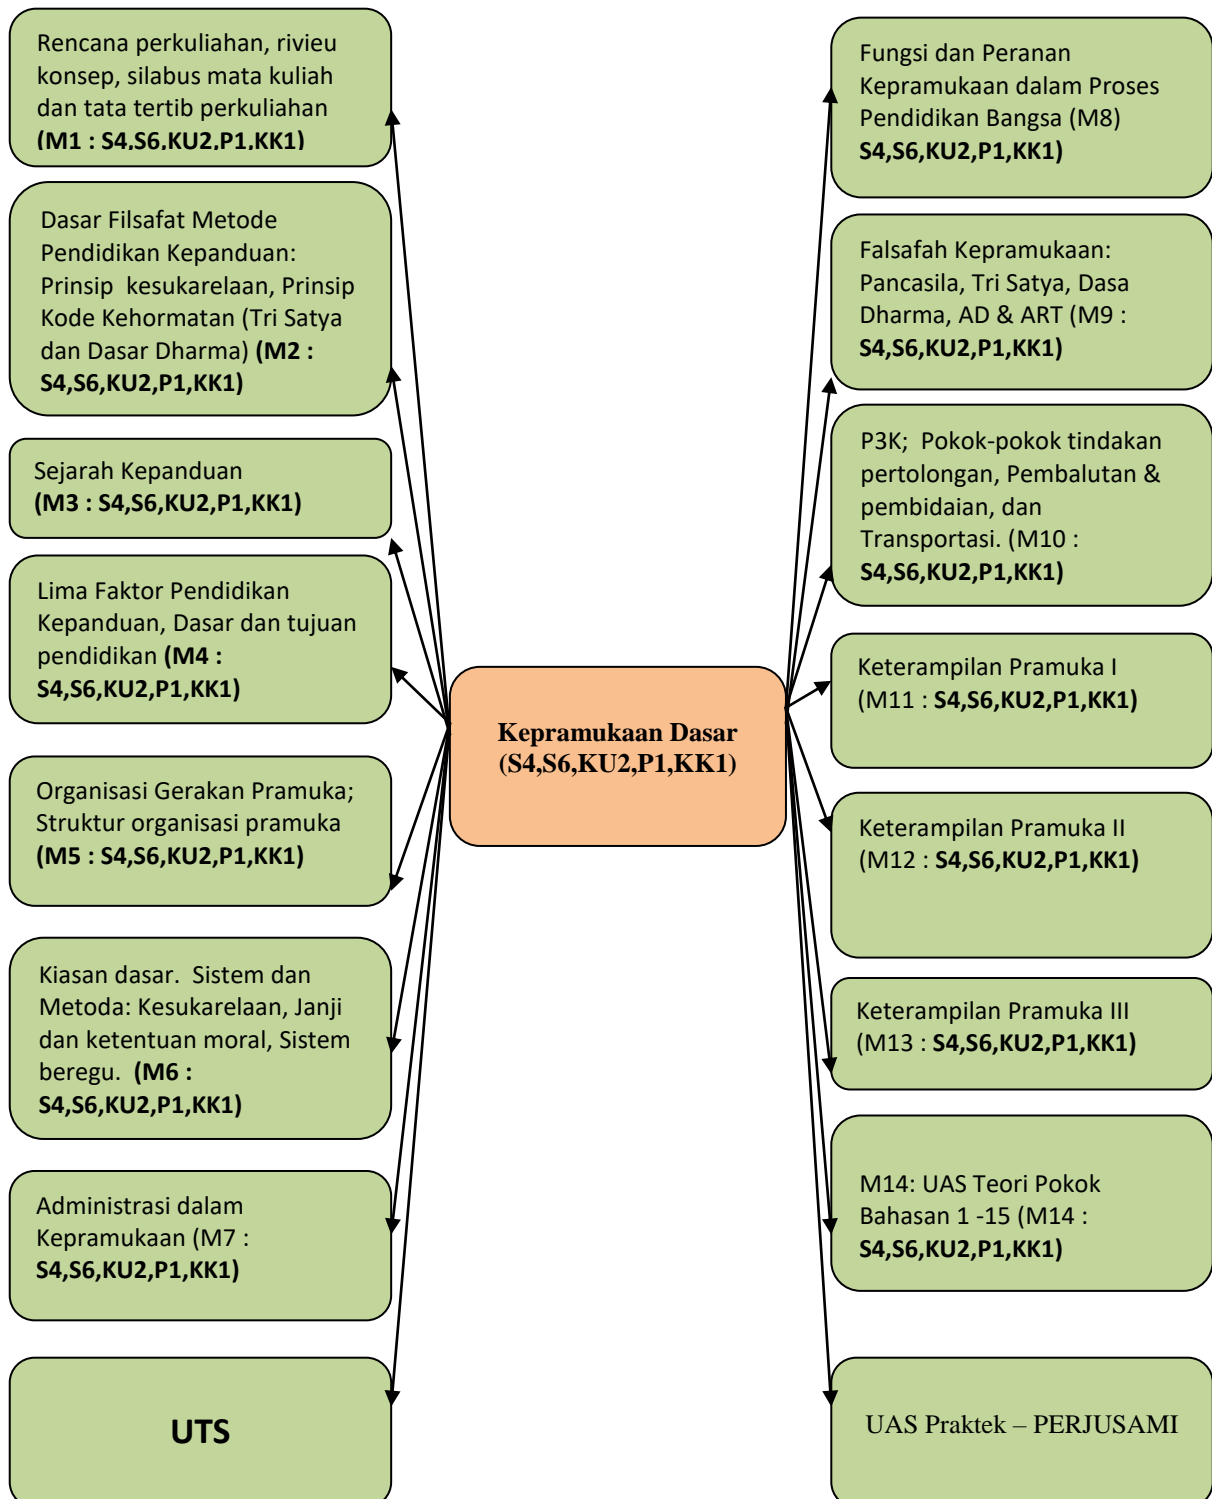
Rencana perkuliahan, rivieu konsep, silabus mata kuliah dan tata tertib perkuliahan **(M1 : S4.S6.KU2.P1.KK1)**

Dasar Filsafat Metode Pendidikan Kepanduan: Prinsip kesukarelaan, Prinsip Kode Kehormatan (Tri Satya dan Dasar Dharma) **(M2 : S4,S6,KU2,P1,KK1)**

Sejarah Kepanduan **(M3 : S4,S6,KU2,P1,KK1)**

Lima Faktor Pendidikan Kepanduan, Dasar dan tujuan pendidikan **(M4 : S4,S6,KU2,P1,KK1)**

Organisasi Gerakan Pramuka; Struktur organisasi pramuka **(M5 : S4,S6,KU2,P1,KK1)**

Kiasan dasar. Sistem dan Metoda: Kesukarelaan, Janji dan ketentuan moral, Sistem beregu. **(M6 : S4,S6,KU2,P1,KK1)**

Administrasi dalam Kepramukaan (M7 : **S4,S6,KU2,P1,KK1)**

**UTS**

**Kepramukaan Dasar (S4,S6,KU2,P1,KK1)**

Fungsi dan Peranan Kepramukaan dalam Proses Pendidikan Bangsa (M8) **S4,S6,KU2,P1,KK1)**

Falsafah Kepramukaan: Pancasila, Tri Satya, Dasa Dharma, AD & ART (M9 : **S4,S6,KU2,P1,KK1)**

P3K; Pokok-pokok tindakan pertolongan, Pembalutan & pembidaian, dan Transportasi. (M10 : **S4,S6,KU2,P1,KK1)**

Keterampilan Pramuka I (M11 : **S4,S6,KU2,P1,KK1)**

Keterampilan Pramuka II (M12 : **S4,S6,KU2,P1,KK1)**

Keterampilan Pramuka III (M13 : **S4,S6,KU2,P1,KK1)**

M14: UAS Teori Pokok Bahasan 1 -15 (M14 : **S4,S6,KU2,P1,KK1)**

UAS Praktek – PERJUSAMI